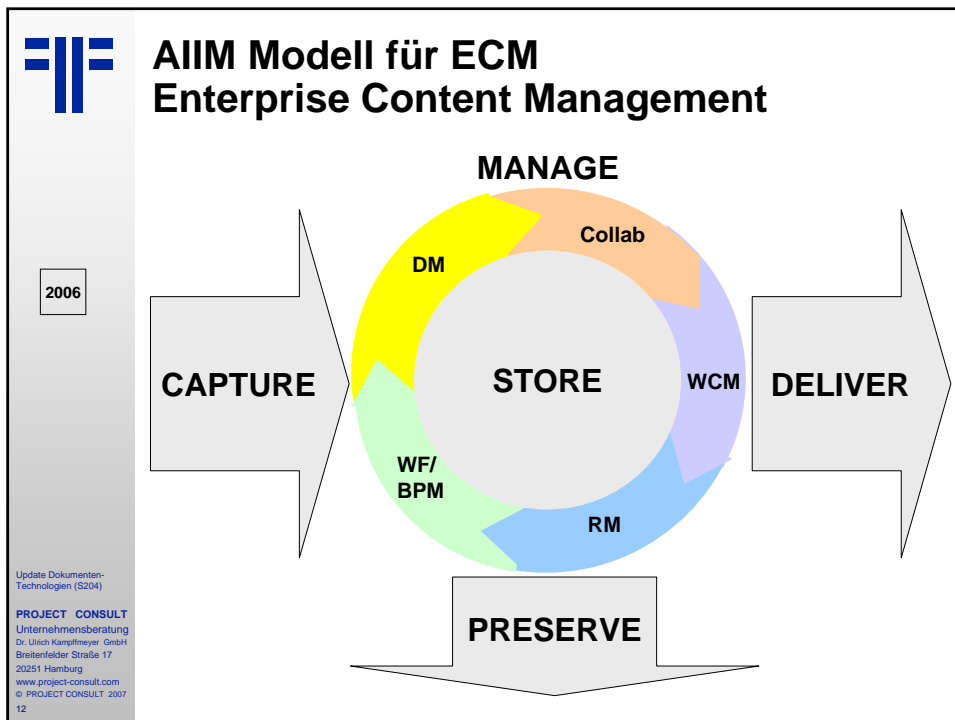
AIIM Modell für ECM
Enterprise Content Management

2006

MANAGE

Collab

DM

CAPTURE

STORE

WCM

DELIVER

WF/
BPM

RM

PRESERVE

Update Dokumenten-Technologien (S204)

PROJECT CONSULT
Unternehmensberatung
Dr. Ulrich Kampffmeyer GmbH
Breitenfelder Straße 17
20251 Hamburg
www.project-consult.com
© PROJECT CONSULT 2007
12